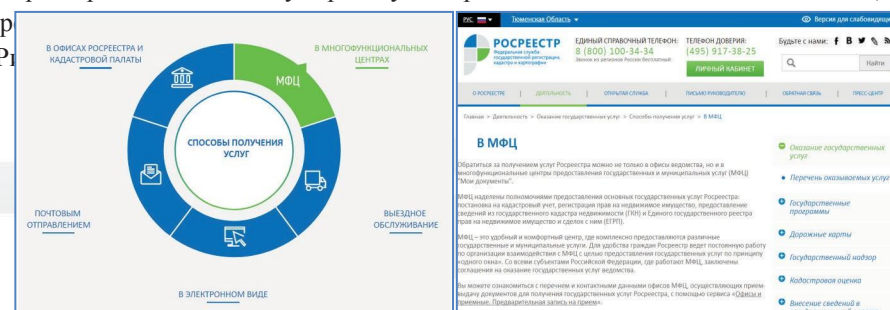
р
Р

В ОФИСАХ РОСРЕЕСТРА И КАДАСТРОВОЙ ПАЛАТЫ

В МНОГОФУНКЦИОНАЛЬНЫХ ЦЕНТРАХ

МФЦ

СПОСОБЫ ПОЛУЧЕНИЯ УСЛУГ

ПОЧТОВЫМ ОТПРАВЛЕНИЕМ

ВЫЕЗДНОЕ ОБСЛУЖИВАНИЕ

В ЭЛЕКТРОННОМ ВИДЕ

РУС | Тюменская Область ▾ | Версия для слабовиди

РОСРЕЕСТР
Федеральная служба государственной регистрации, кадастра и картографии

ЕДИНЫЙ СПРАВОЧНЫЙ ТЕЛЕФОН: 8 (800) 100-34-34
Звонок из регионов России бесплатный

ТЕЛЕФОН ДОВЕРИЯ: (495) 917-38-25

ЛИЧНЫЙ КАБИНЕТ

Будьте с нами:

Найти

О РОСРЕЕСТРЕ | ДЕЯТЕЛЬНОСТЬ | ОТКРЫТАЯ СЛУЖБА | ПИСЬМО РУКОВОДИТЕЛЮ | ОБРАТНАЯ СВЯЗЬ | ПРЕСС-ЦЕНТР

Главная > Деятельность > Оказание государственных услуг > Способы получения услуг > В МФЦ

В МФЦ

Обратиться за получением услуг Росреестра можно не только в офисы ведомства, но и в многофункциональные центры предоставления государственных и муниципальных услуг (МФЦ) "Мои документы".

МФЦ наделены полномочиями предоставления основных государственных услуг Росреестра: постановка на кадастровый учет, регистрация прав на недвижимое имущество, предоставление сведений из государственного кадастра недвижимости (ГКН) и Единого государственного реестра прав на недвижимое имущество и сделок с ним (ЕГРП).

МФЦ – это удобный и комфортный центр, где комплексно предоставляются различные государственные и муниципальные услуги. Для удобства граждан Росреестр ведет постоянную работу по организации взаимодействия с МФЦ с целью предоставления государственных услуг по принципу "одного окна". Со всеми субъектами Российской Федерации, где работают МФЦ, заключены соглашения на оказание государственных услуг ведомства.

Вы можете ознакомиться с перечнем и контактными данными офисов МФЦ, осуществляющих прием-выдачу документов для получения государственных услуг Росреестра, с помощью сервиса «Офисы и приемные. Предварительная запись на прием».

Оказание государственных услуг

Перечень оказываемых услуг

Государственные программы

Дорожные карты

Государственный надзор

Кадастровая оценка

Внесение сведений в